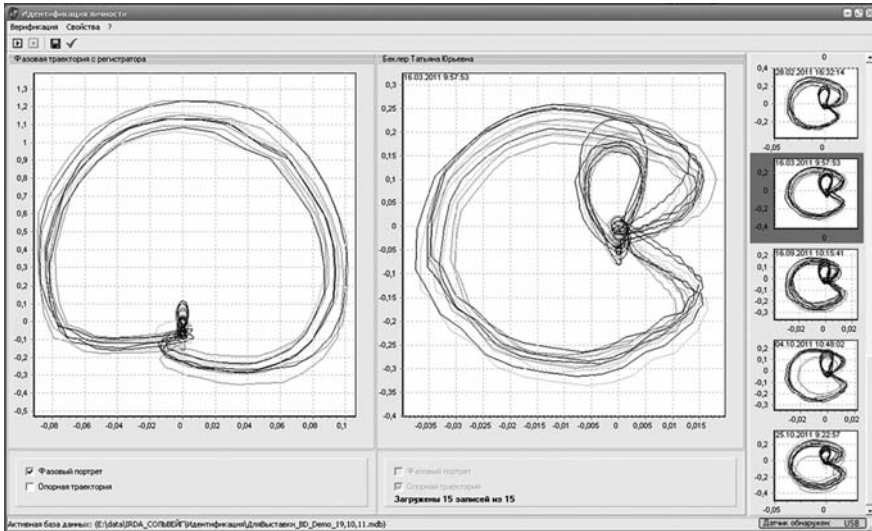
Идентификация личности
Верификация Свойства ?

Фазовая траектория с регистратора

1,3
1,2
1,1
1
0,9
0,8
0,7
0,6
0,5
0,4
0,3
0,2
0,1
0
-0,1
-0,2
-0,3
-0,4
-0,5

-0,08 -0,06 -0,04 -0,02 0 0,02 0,04 0,06 0,08 0,1

Беклер Татьяна Юрьевна

16.03.2011 9:57:53

0,3
0,25
0,2
0,15
0,1
0,05
0
-0,05
-0,1
-0,15
-0,2
-0,25
-0,3
-0,35
-0,4

-0,035 -0,03 -0,025 -0,02 -0,015 -0,01 -0,005 0 0,005 0,01 0,015

0
0,4 28.02.2011 16:32:14
0,2
0
-0,2
-0,05 0

16.03.2011 9:57:53
0,2
0
-0,2
-0,4
0

16.09.2011 10:15:41
0,2
0,1
0
-0,1
-0,2
-0,3
-0,02 0 0,02

04.10.2011 10:48:02
0,2
0,1
0
-0,1
-0,2
-0,3
-0,02 0 0,02

25.10.2011 9:22:57
0,2
0
-0,2
-0,4
-0,05 0

Фазовый портрет
Опорная траектория

Фазовый портрет
Опорная траектория
Загружены 15 записей из 15

Активная база данных: (E:\data\IRDA_СОЛЬВЕЙГ\Идентификация\ДляВыставки_BD_Demo_19,10,11.mdb)
Датчик обнаружен USB